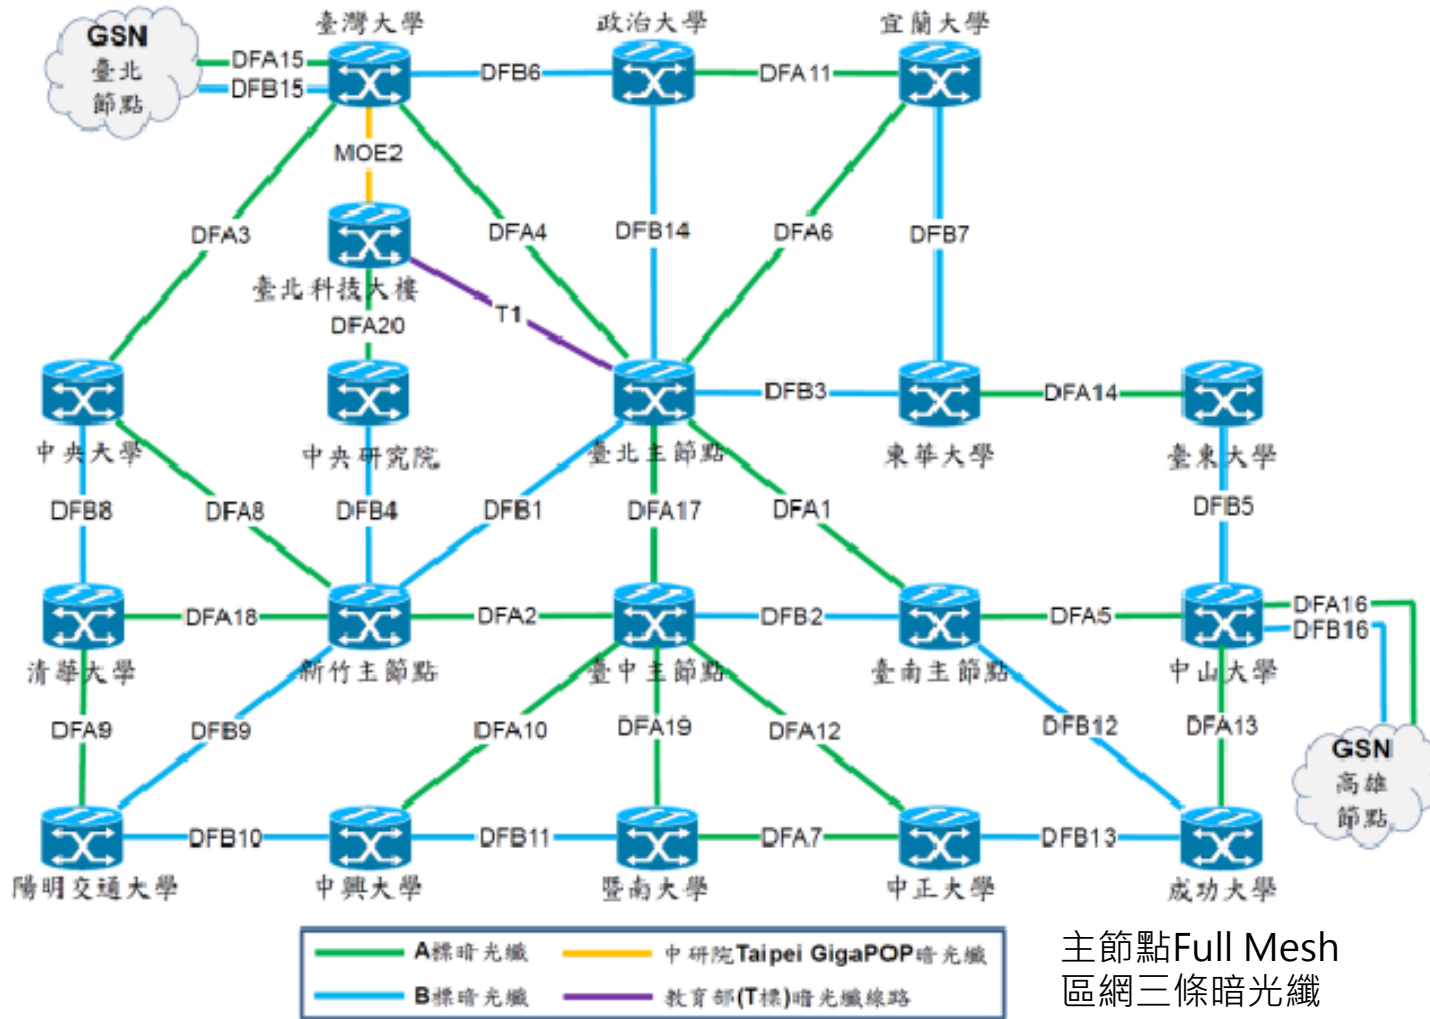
GSN
臺北
節點

臺灣大學
政治大學
宜蘭大學
DFA15
DFB15
DFB6
DFA11
MOE2
DFA3
DFA4
DFB14
DFA6
DFB7
臺北科技大樓
T1
DFA20
中央大學
中央研究院
臺北主節點
DFB3
東華大學
DFA14
臺東大學
DFB8
DFA8
DFB4
DFB1
DFA17
DFA1
DFB5
清華大學
DFA18
新竹主節點
DFA2
臺中主節點
DFB2
臺南主節點
DFA5
中山大學
DFA16
DFB16
DFA9
DFB9
DFA10
DFA19
DFA12
DFB12
DFA13
GSN
高雄
節點
陽明交通大學
DFB10
中興大學
DFB11
暨南大學
DFA7
中正大學
DFB13
成功大學

A標暗光纖
中研院Taipei GigaPOP暗光纖
B標暗光纖
教育部(T標)暗光纖線路

主節點Full Mesh
區網三條暗光纖